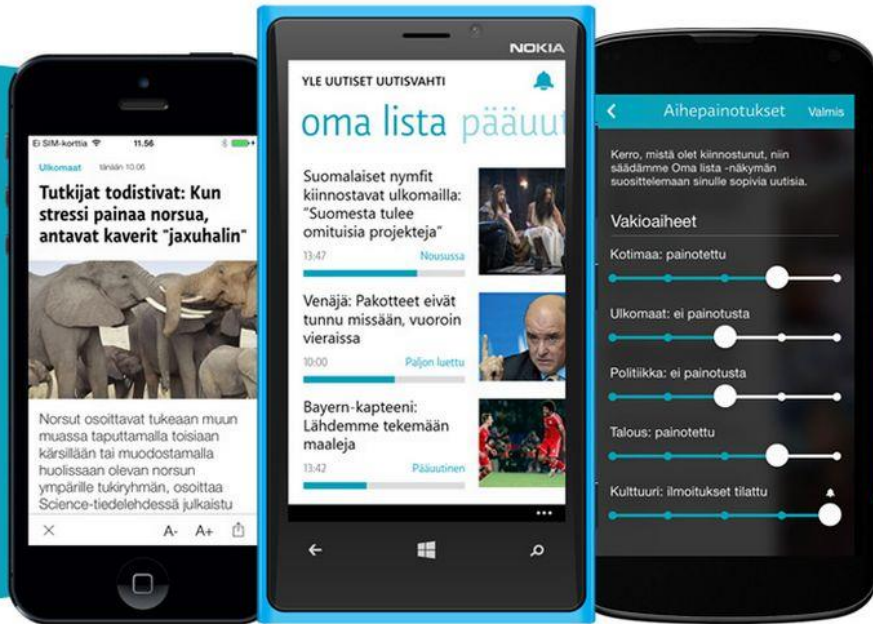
Ei SIM-korttia 11.56

Ulkomaat tänään 10.06

Tutkijat todistivat: Kun stressi painaa norsua, antavat kaverit "jaxuhalin"

Norsut osoittavat tukeaan muun muassa taputtamalla toisiaan kärsillään tai muodostamalla huolissaan olevan norsun ympärille tukiryhmän, osoittaa Science-tiedelehdessä julkaistu

X A- A+

NOKIA

YLE UUTISET UUTISVAHTI

oma lista pääuut

Suomalaiset nymfit kiinnostavat ulkomailla: "Suomesta tulee omituisia projekteja"

13:47 Nousussa

Venäjä: Pakotteet eivät tunnu missään, vuoroin vieraissa

10:00 Paljon luettu

Bayern-kapteeni: Lähdemme tekemään maaleja

13:42 Pääuutinen

...

Aihepainotukset Valmis

Kerro, mistä olet kiinnostunut, niin säädämme Oma lista -näkymän suosittelemaan sinulle sopivia uutisia.

Vakioaiheet

Kotimaa: painotettu

Ulkomaat: ei painotusta

Politiikka: ei painotusta

Talous: painotettu

Kulttuuri: ilmoitukset tilattu